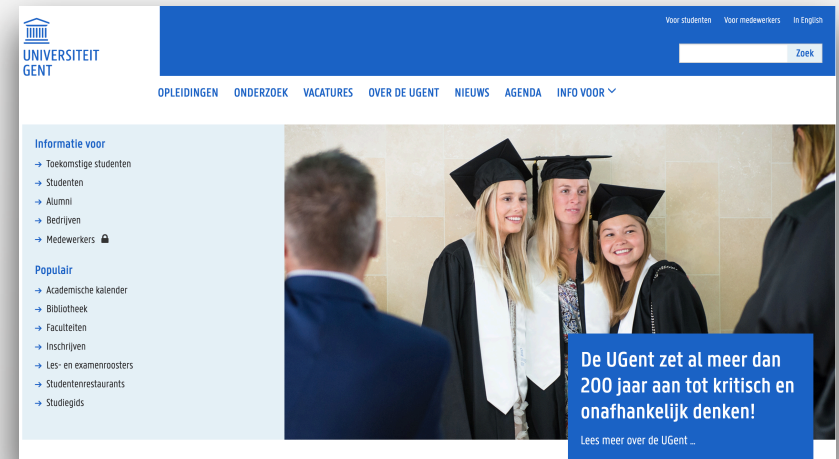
UNIVERSITEIT GENT

Voor studenten Voor medewerkers In English

Zoek

OPLEIDINGEN ONDERZOEK VACATURES OVER DE UGENT NIEUWS AGENDA INFO VOOR

Informatie voor
→ Toekomstige studenten
→ Studenten
→ Alumni
→ Bedrijven
→ Medewerkers

Populair
→ Academische kalender
→ Bibliotheek
→ Faculteiten
→ Inschrijven
→ Les- en examenroosters
→ Studentenrestaurants
→ Studiegids

De UGent zet al meer dan 200 jaar aan tot kritisch en onafhankelijk denken!

Lees meer over de UGent ...